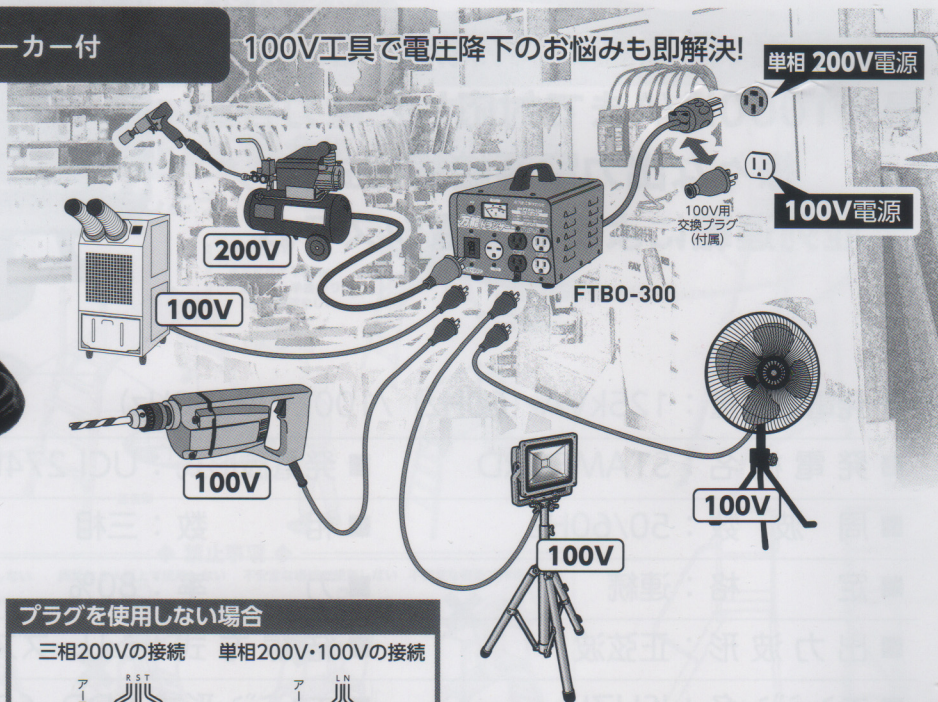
ーカー付

100V工具で電圧降下のお悩みも即解決!

単相 200V電源

100V電源

100V用 交換プラグ (付属)

200V

100V

FTBO-300

100V

100V

100V

プラグを使用しない場合

三相200Vの接続

単相200V・100Vの接続

ア

R S T

ア

L N